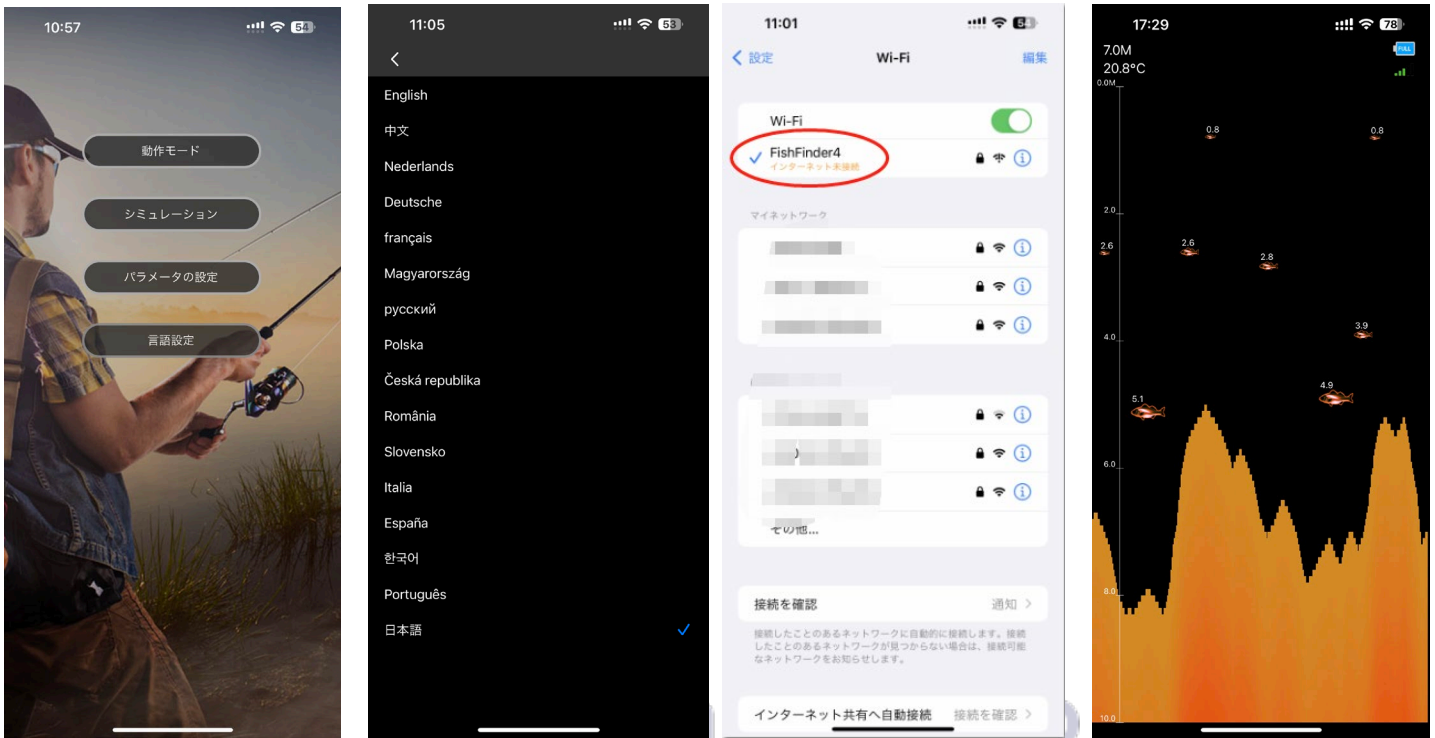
10:57

54

動作モード

シミュレーション

パラメータの設定

言語設定

11:05

53

English
中文
Nederlands
Deutsche
français
Magyarország
русский
Polska
Česká republika
România
Slovensko
Italia
España
한국어
Português
日本語

11:01

設定

Wi-Fi

編集

Wi-Fi

FishFinder4
インターネット未接続

マイネットワーク

その他...

接続を確認

通知

接続したことのあるネットワークに自動的に接続します。接続したことのあるネットワークが見つからない場合は、接続可能なネットワークをお知らせします。

インターネット共有へ自動接続

接続を確認

17:29

78

7.0M
20.8°C

FULL

0.0M

0.8

0.8

2.0

2.6

2.6

2.8

3.9

4.0

4.9

5.1

6.0

8.0

10.0